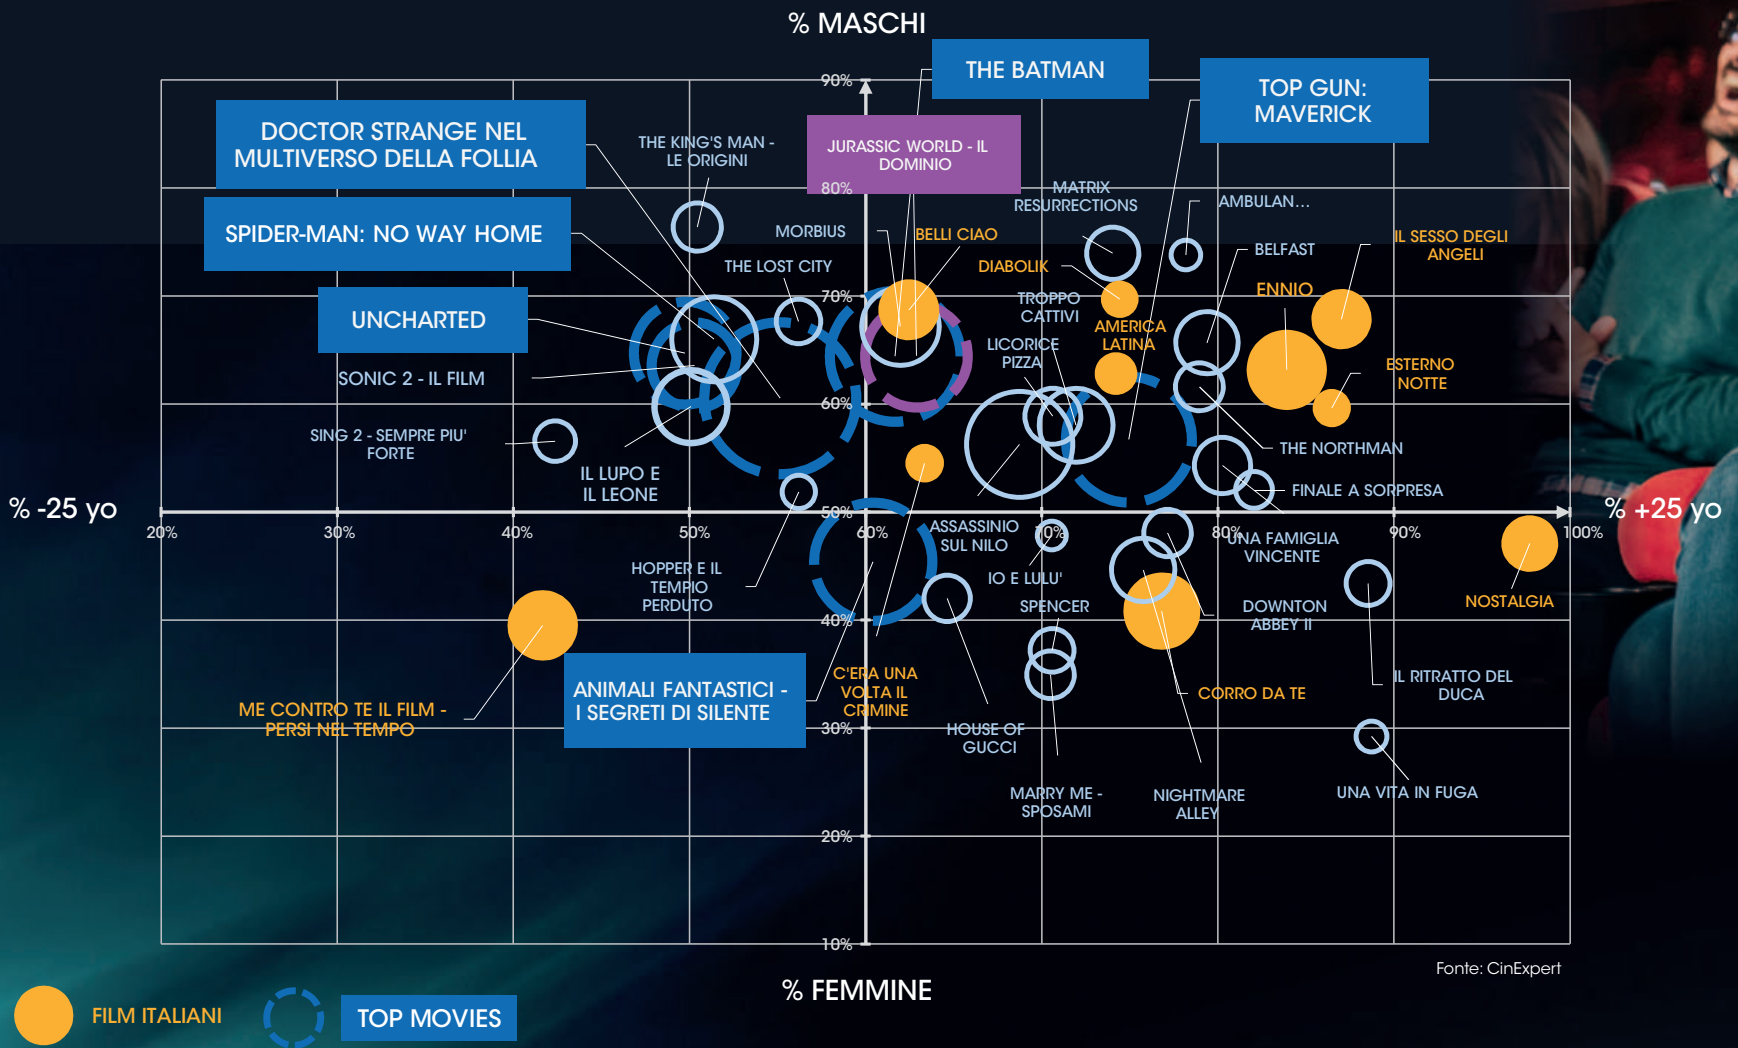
% MASCHI

THE BATMAN

TOP GUN: MAVERICK

DOCTOR STRANGE NEL MULTIVERSO DELLA FOLLIA

THE KING'S MAN - LE ORIGINI

JURASSIC WORLD - IL DOMINIO

90%

80%

MATRIX RESURRECTIONS

AMBULAN...

SPIDER-MAN: NO WAY HOME

MORBIUS

BELLI CIAO

BELFAST

IL SESSO DEGLI ANGELI

THE LOST CITY

DIABOLIK

ENNIO

70%

TROPPO CATTIVI

UNCHARTED

AMERICA LATINA

LICORICE PIZZA

ESTERNO NOTTE

SONIC 2 - IL FILM

60%

SING 2 - SEMPRE PIU' FORTE

THE NORTHMAN

IL LUPO E IL LEONE

FINALE A SORPRESA

% -25 yo

% +25 yo

20%

30%

40%

50%

50%

60%

ASSASSINIO SUL NILO

70%

80%

UNA FAMIGLIA VINCENTE

90%

100%

HOPPER E IL TEMPIO PERDUTO

IO E LULU'

SPENCER

DOWNTON ABBEY II

NOSTALGIA

40%

C'ERA UNA VOLTA IL CRIMINE

ANIMALI FANTASTICI - I SEGRETI DI SILENTE

IL RITRATTO DEL DUCA

ME CONTRO TE IL FILM - PERSI NEL TEMPO

CORRO DA TE

30%

HOUSE OF GUCCI

MARRY ME - SPOSAMI

NIGHTMARE ALLEY

UNA VITA IN FUGA

20%

10%

Fonte: CinExpert

% FEMMINE

FILM ITALIANI

TOP MOVIES